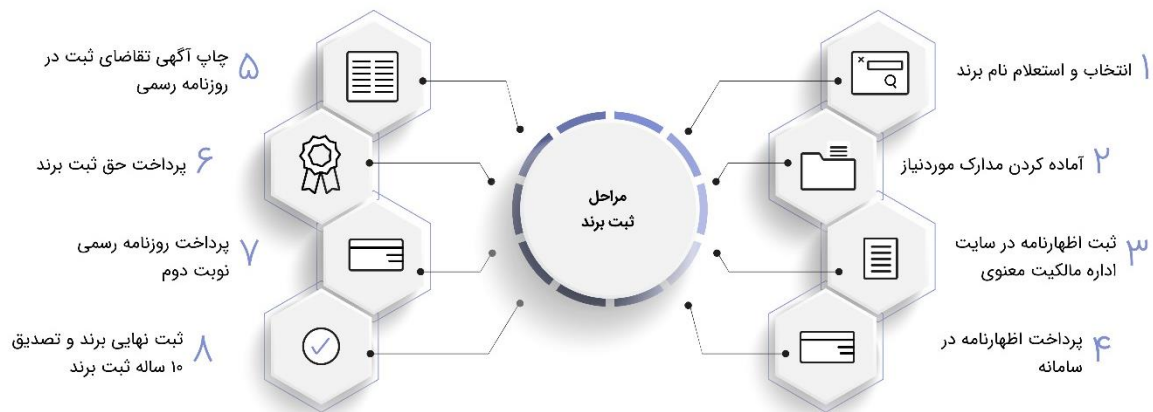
مراحل ثبت برند

۱ انتخاب و استعلام نام برند

۲ آماده کردن مدارک موردنیاز

۳ ثبت اظهارنامه در سایت اداره مالکیت معنوی

۴ پرداخت اظهارنامه در سامانه

۵ چاپ آگهی تقاضای ثبت در روزنامه رسمی

۶ پرداخت حق ثبت برند

۷ پرداخت روزنامه رسمی نوبت دوم

۸ ثبت نهایی برند و تصدیق ۱۰ ساله ثبت برند